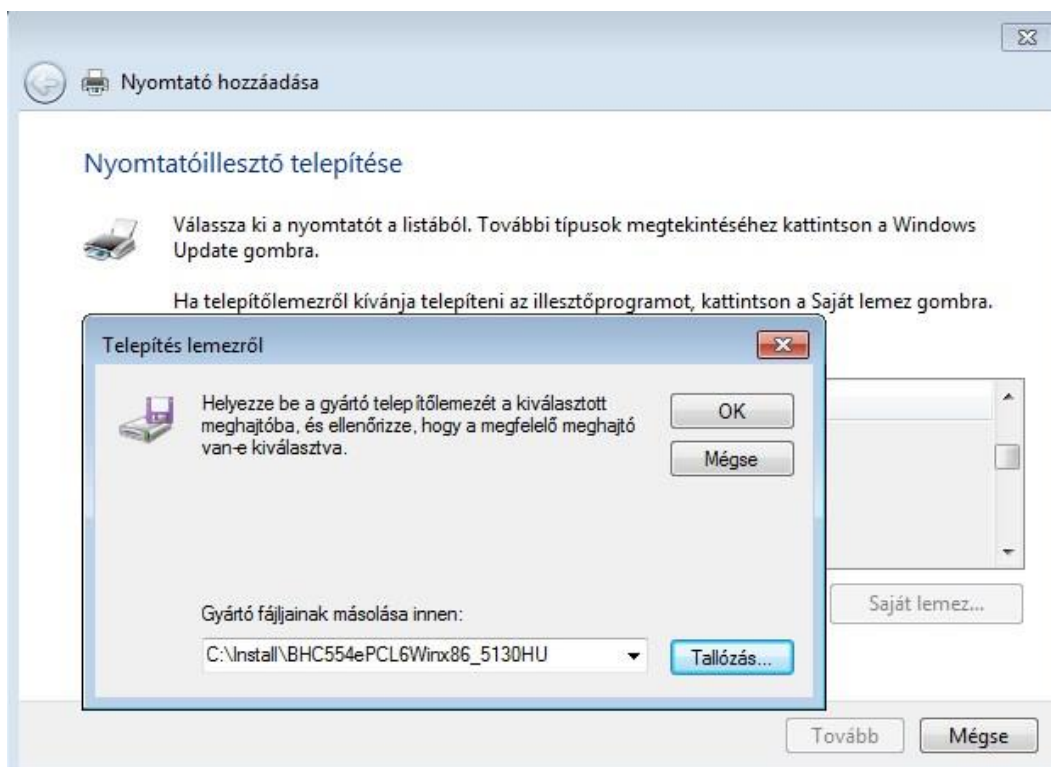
Nyomtató hozzáadása

Nyomtatóillesztő telepítése

Válassza ki a nyomtatót a listából. További típusok megtekintéséhez kattintson a Windows Update gombra.

Ha telepítőlemezről kívánja telepíteni az illesztőprogramot, kattintson a Saját lemez gombra.

Telepítés lemezről

Helyezze be a gyártó telepítőlemezét a kiválasztott meghajtóba, és ellenőrizze, hogy a megfelelő meghajtó van-e kiválasztva.

OK

Mégse

Gyártó fájljainak másolása innen:

C:\Install\BHC554ePCL6Winx86_5130HU

Tallózás...

Saját lemez...

Tovább

Mégse